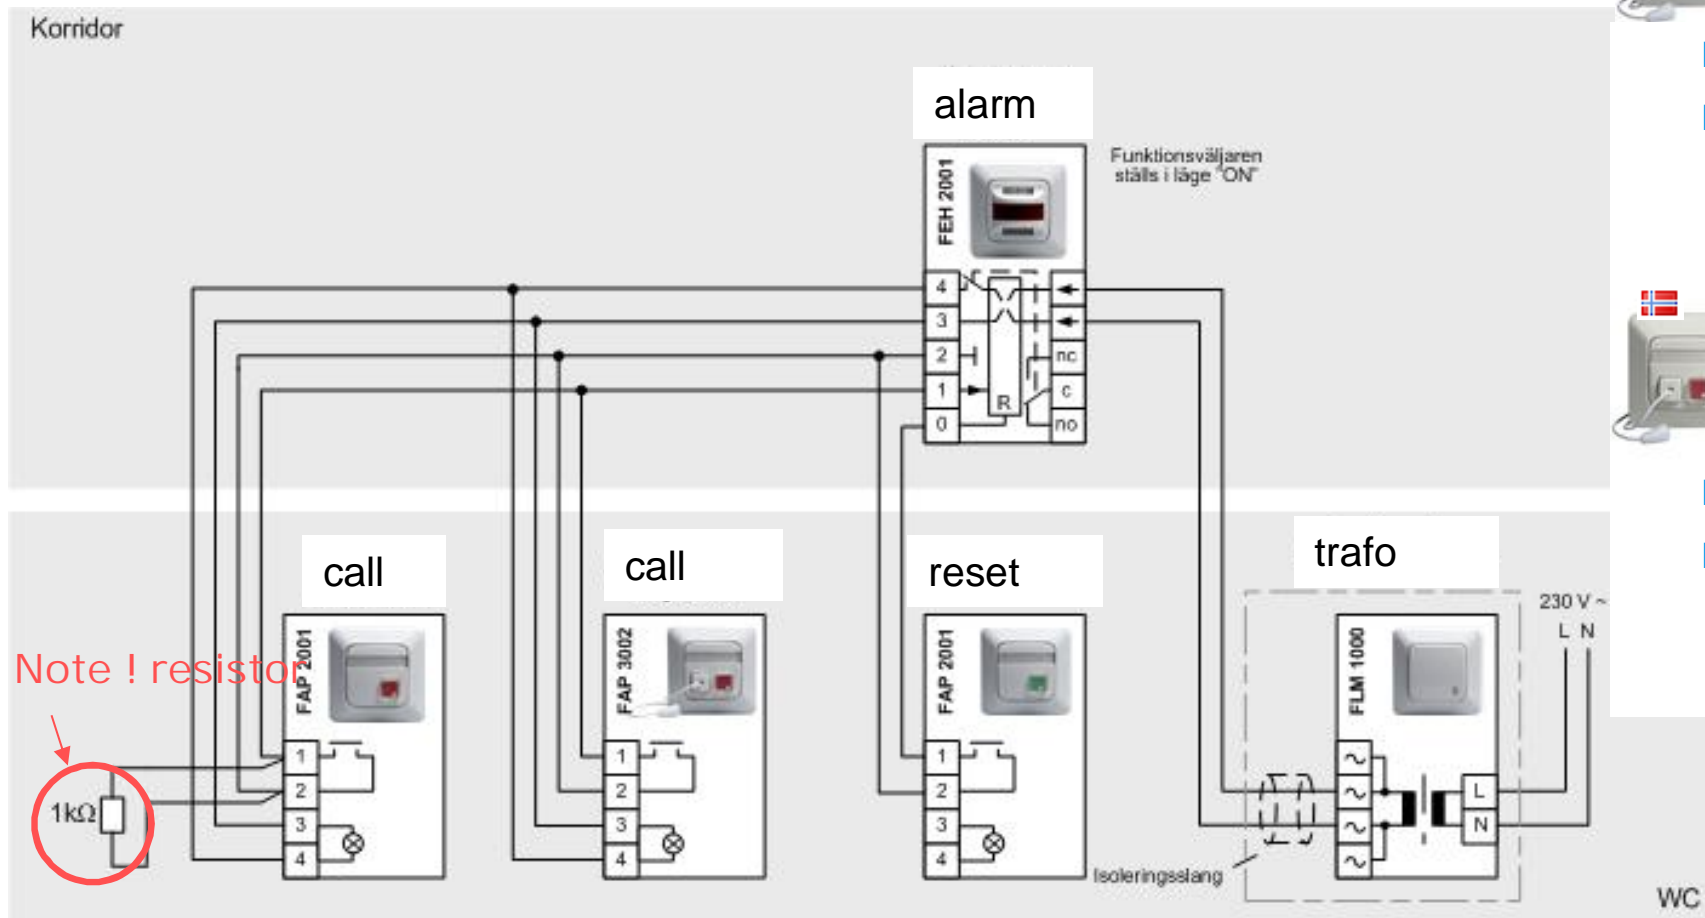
Korridor

alarm

FEH 2001

Funktionsväljaren ställs i läge "ON"

4
3
2
1
0

R

nc
c
no

call

call

reset

trafo

Note ! resistor

1kΩ

FAP 2001

1
2
3
4

FAP 3002

1
2
3
4

FAP 2001

1
2
3
4

FLM 1000

230 V ~
L N

L
N

Isoleringsslang

WC